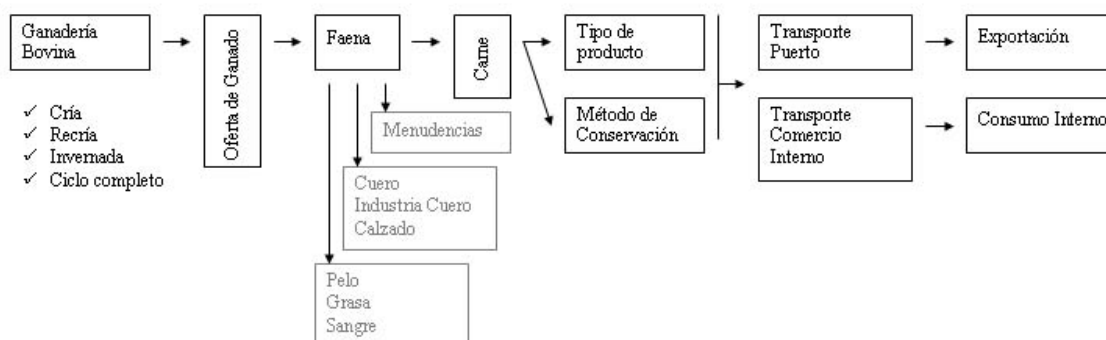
Ganadería Bovina

✓ Cría
✓ Recría
✓ Invernada
✓ Ciclo completo

Oferta de Ganado

Faena

Menudencias

Cuero
Industria Cuero
Calzado

Pelo
Grasa
Sangre

Carne

Tipo de producto

Método de Conservación

Transporte Puerto

Transporte Comercio Interno

Exportación

Consumo Interno